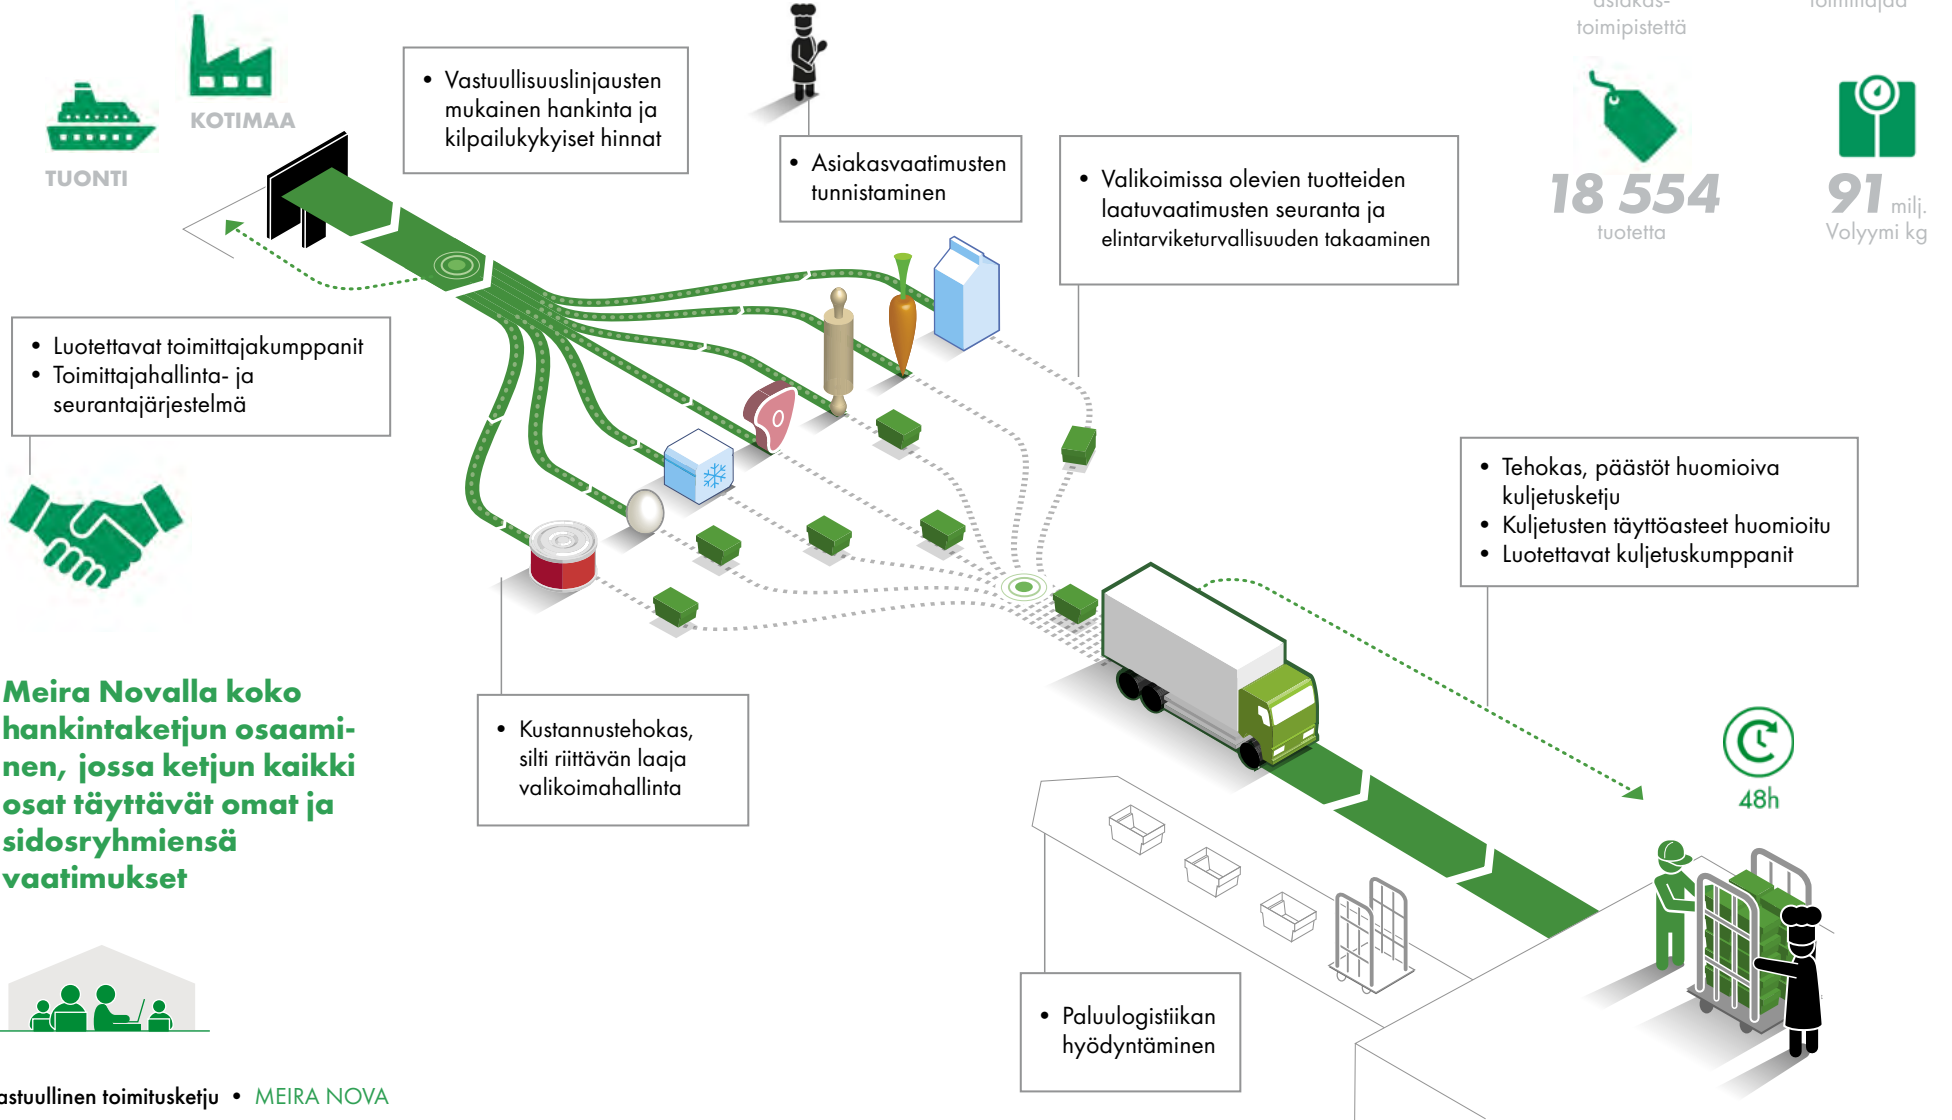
asiakas-
toimipistettä

toimittajaa

KOTIMAA

TUONTI

• Vastuullisuuslinjausten mukainen hankinta ja kilpailukykyiset hinnat

• Asiakasvaatimusten tunnistaminen

• Valikoimissa olevien tuotteiden laatuvaatimusten seuranta ja elintarviketurvallisuuden takaaminen

18 554
tuotetta

91 milj.
Volyymi kg

• Luotettavat toimittajakumppanit
• Toimittajahallinta- ja seurantajärjestelmä

• Tehokas, päästöt huomioiva kuljetusketju
• Kuljetusten täyttöasteet huomioitu
• Luotettavat kuljetuskumppanit

Meira Novalla koko hankintaketjun osaaminen, jossa ketjun kaikki osat täyttävät omat ja sidosryhmiensä vaatimukset

• Kustannustehokas, silti riittävän laaja valikoimahallinta

48h

• Paluulogistiikan hyödyntäminen

astuullinen toimitusketju • MEIRA NOVA